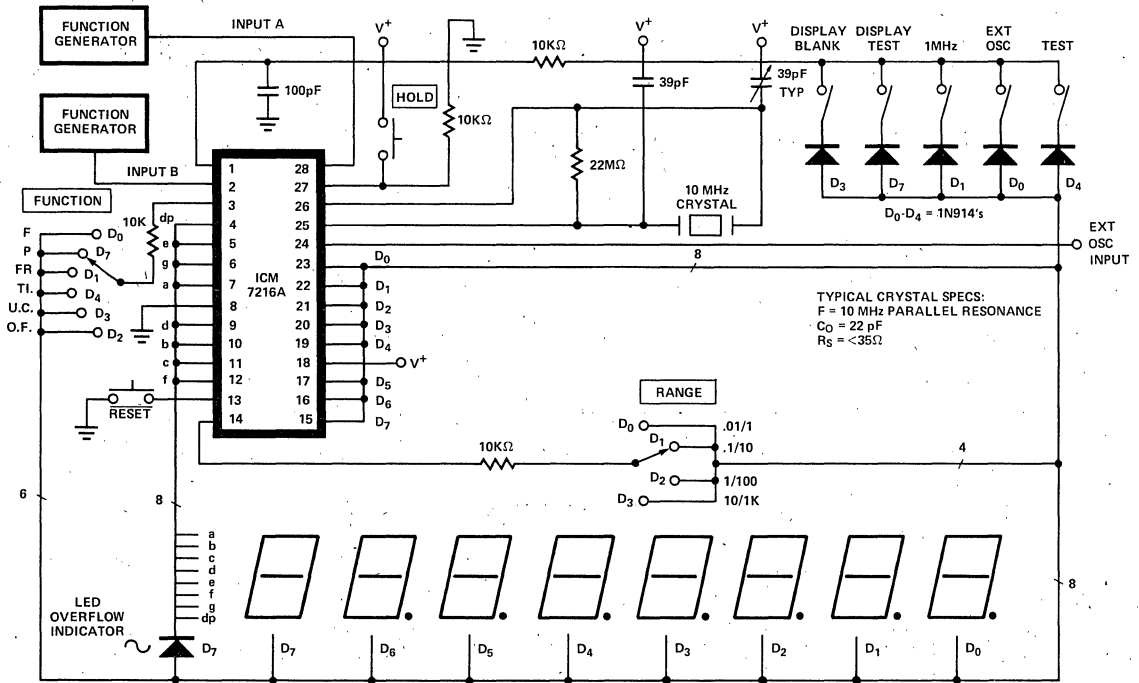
FUNCTION GENERATOR

INPUT A

$V^+$

$10K\Omega$

$V^+$

$V^+$

DISPLAY BLANK

DISPLAY TEST

1MHz

EXT OSC

TEST

100pF

HOLD

$10K\Omega$

39pF

39pF TYP

FUNCTION GENERATOR

INPUT B

$22M\Omega$

10 MHz CRYSTAL

$D_3$ $D_7$ $D_1$ $D_0$ $D_4$

$D_0$-$D_4$ = 1N914's

FUNCTION

10K

dp

F $D_0$
P $D_7$
FR $D_1$
TI. $D_4$
U.C. $D_3$
O.F. $D_2$

e
g
a
d
b
c
f

1 28
2 27
3 26
4 25
5 24
6 23
7 22
8 21
9 20
10 19
11 18
12 17
13 16
14 15

ICM 7216A

$D_0$
$D_1$
$D_2$
$D_3$
$D_4$
$V^+$
$D_5$
$D_6$
$D_7$

8

EXT OSC INPUT

TYPICAL CRYSTAL SPECS:
F = 10 MHz PARALLEL RESONANCE
$C_O$ = 22 pF
$R_S$ = <35Ω

RESET

RANGE

$D_0$ .01/1
$D_1$ .1/10
$D_2$ 1/100
$D_3$ 10/1K

$10K\Omega$

4

6

8

a
b
c
d
e
f
g
dp

LED OVERFLOW INDICATOR

$D_7$

8

$D_7$ $D_6$ $D_5$ $D_4$ $D_3$ $D_2$ $D_1$ $D_0$